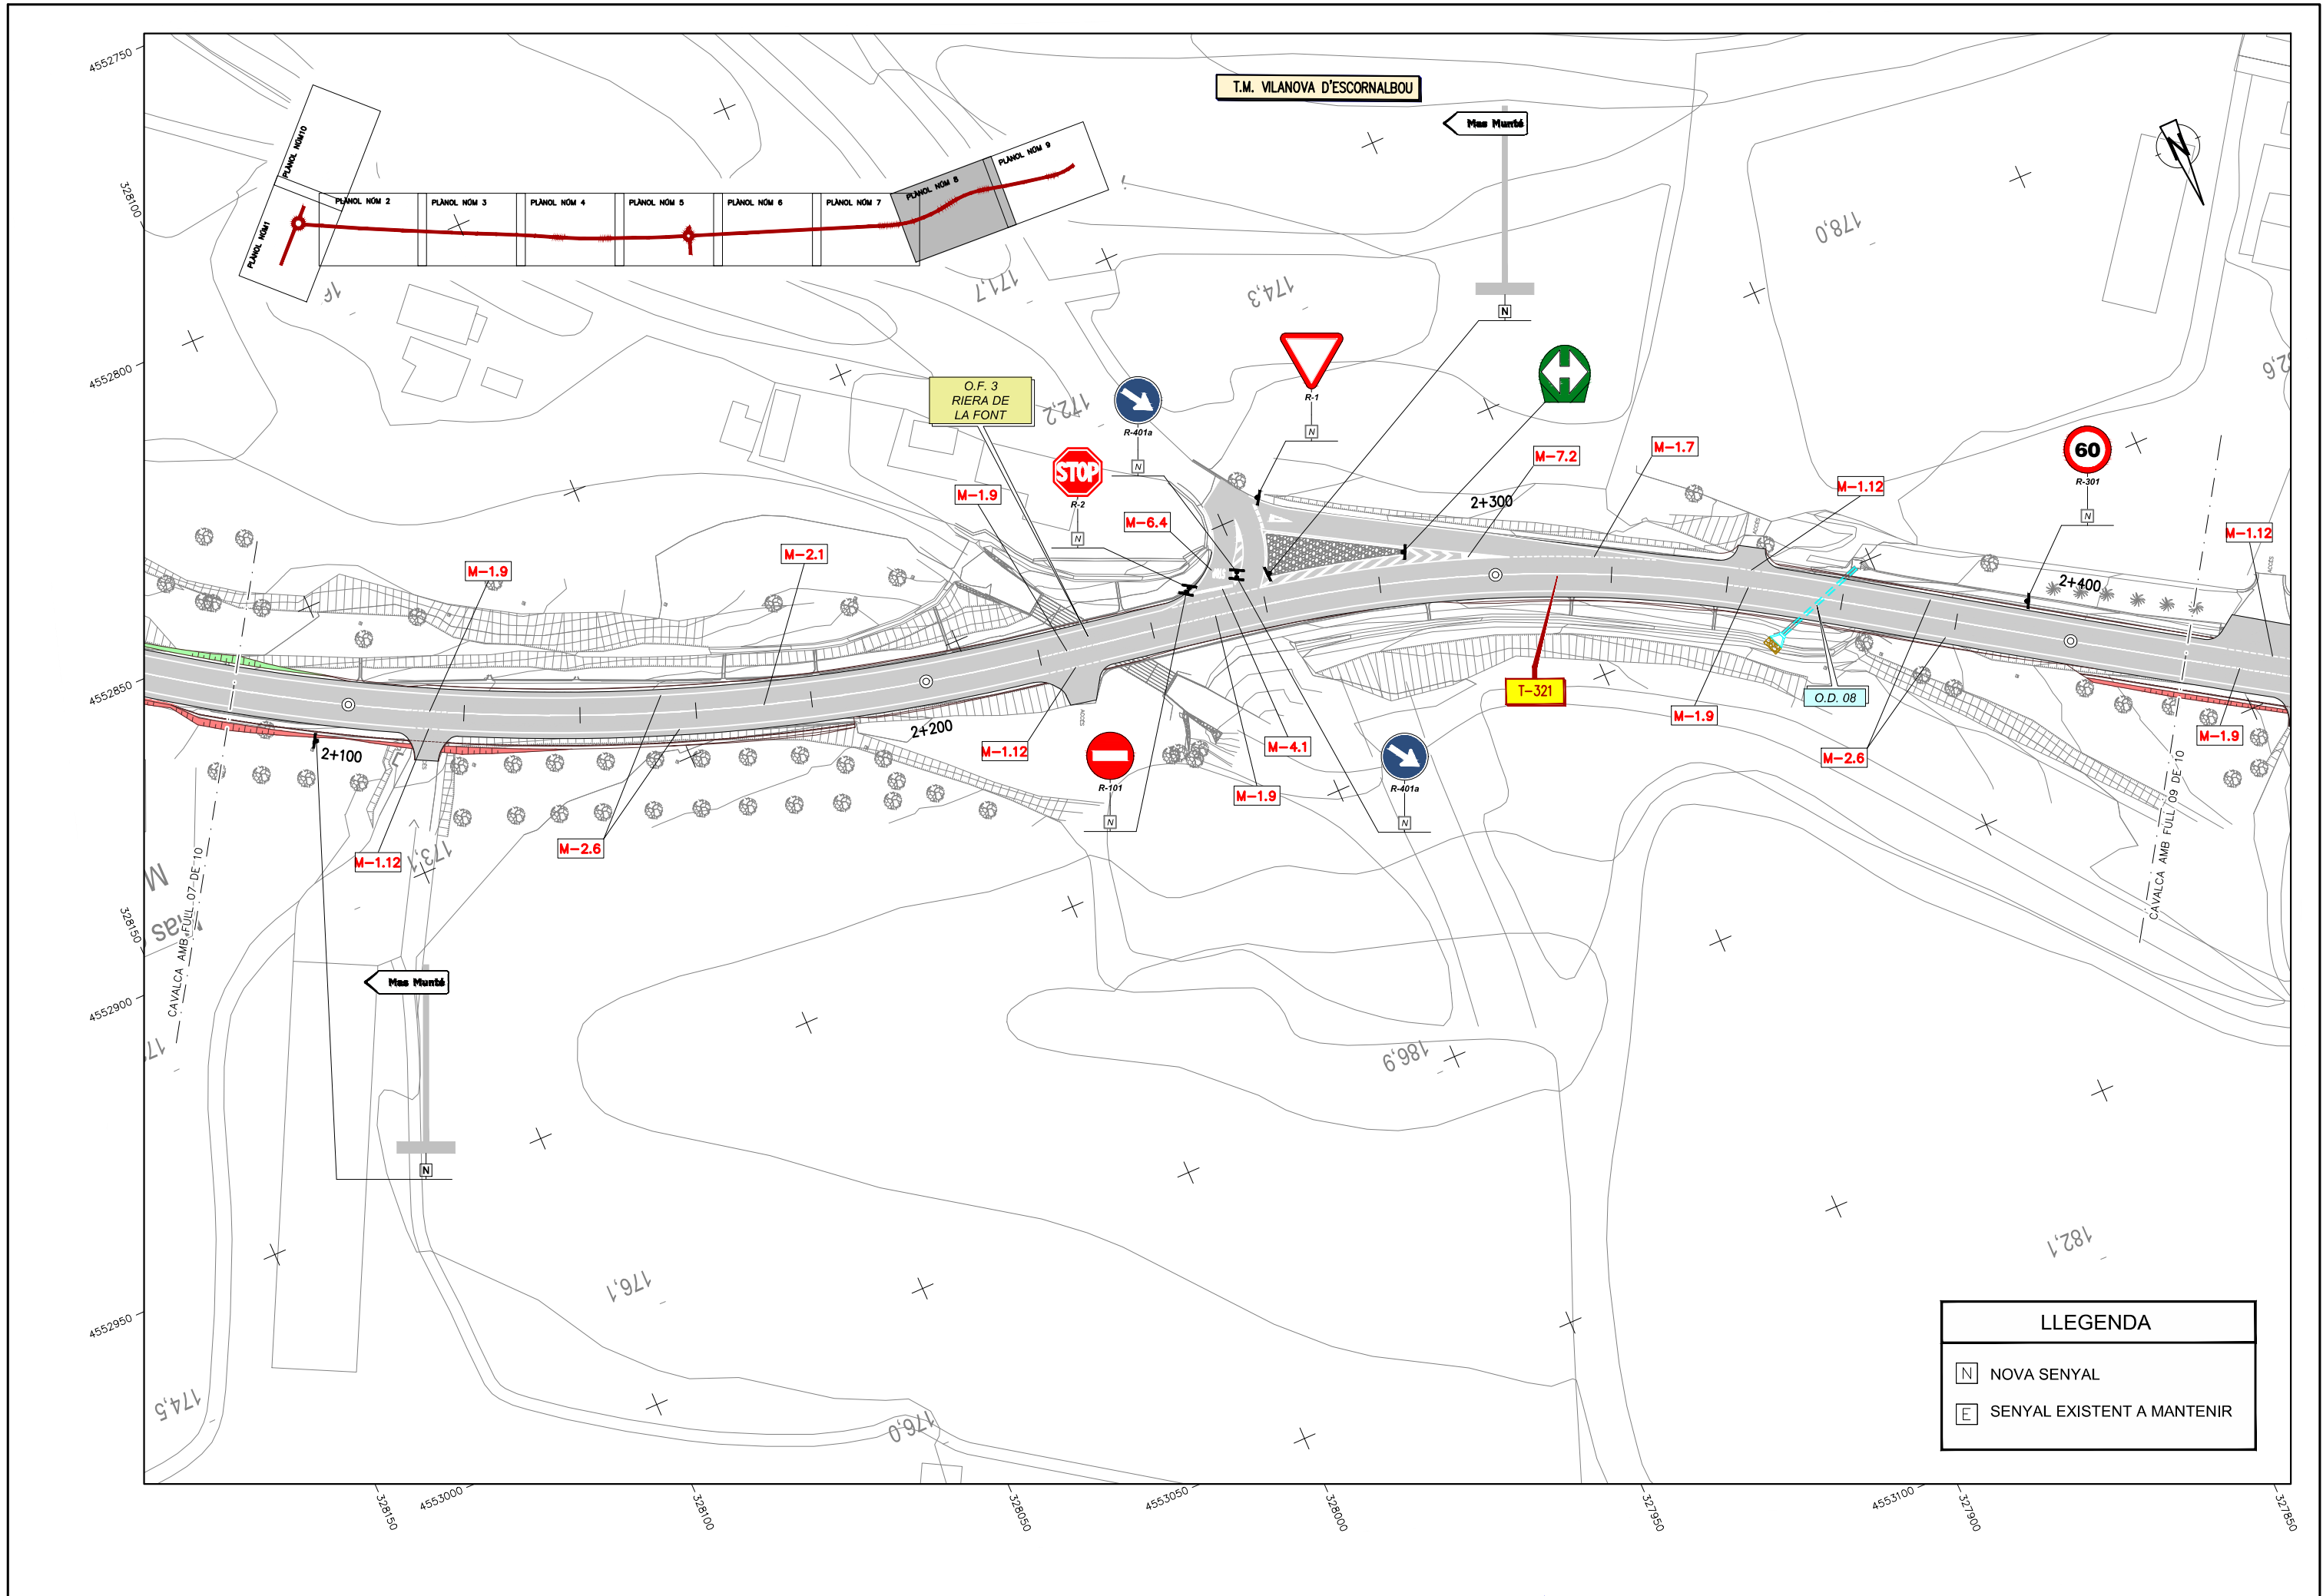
4552750

328100

4552800

4552850

328150

4552900

4552950

T.M. VILANOVA D'ESCORNALBOU

Mas Muntè

PLANOL NÚM 1
PLANOL NÚM 10
PLANOL NÚM 2
PLANOL NÚM 3
PLANOL NÚM 4
PLANOL NÚM 5
PLANOL NÚM 6
PLANOL NÚM 7
PLANOL NÚM 8
PLANOL NÚM 9

177,1

174,3

178,0

172,2

O.F. 3
RIERA DE
LA FONT

R-401a
N

STOP
R-2
N

R-1
N

N

M-1.9

M-6.4

M-7.2

M-1.7

M-1.12

60
R-301
N

M-1.12

2+300

2+400

M-2.1

M-1.9

2+200

2+100

M-1.12

R-101
N

M-4.1

M-1.9

R-401a
N

T-321

M-1.9

O.D. 08

M-2.6

M-1.9

M-1.12

M-2.6

173,1

CAVALCA AMB FULL 07 DE 10

CAVALCA AMB FULL 09 DE 10

Mas Muntè

N

186,9

176,1

182,1

174,5

176,0

LLEGENDA
N NOVA SENYAL
E SENYAL EXISTENT A MANTENIR

328150
4553000
328100
328050
4553050
328000
327950
4553100
327900
327850